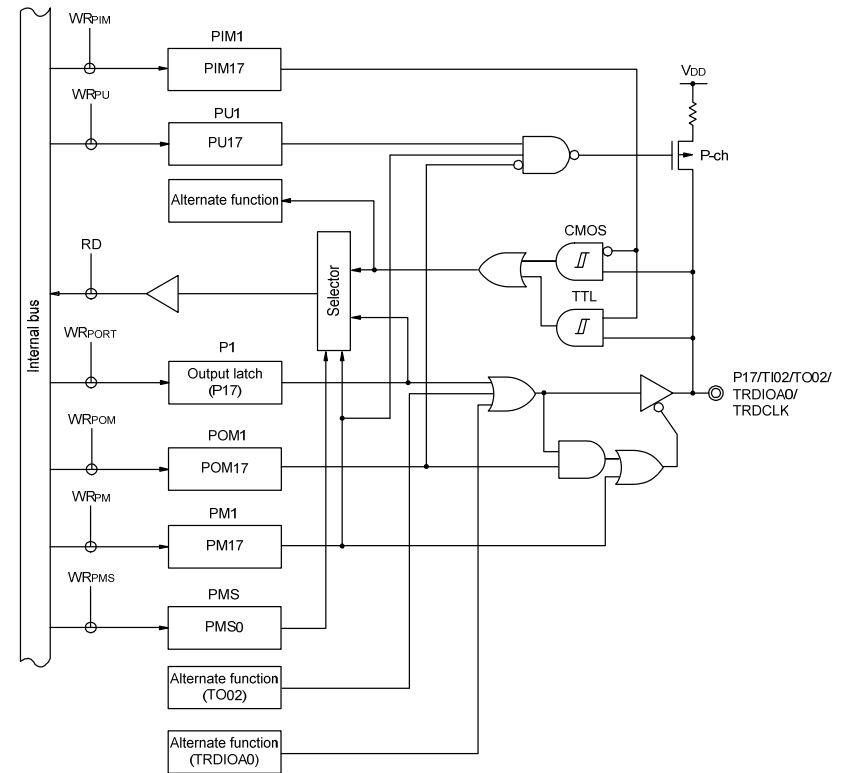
$WR_{PIM}$
PIM1
PIM17
$V_{DD}$
$WR_{PU}$
PU1
PU17
P-ch
Alternate function
CMOS
RD
Selector
TTL
Internal bus
$WR_{PORT}$
P1
Output latch (P17)
P17/TI02/TO02/ TRDIOA0/ TRDCLK
$WR_{POM}$
POM1
POM17
$WR_{PM}$
PM1
PM17
$WR_{PMS}$
PMS
PMS0
Alternate function (TO02)
Alternate function (TRDIOA0)